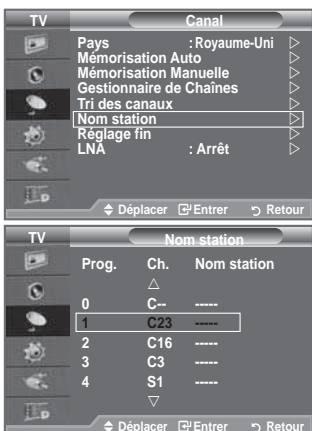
TV

Canal

Pays : Royaume-Uni ▷
Mémorisation Auto ▷
Mémorisation Manuelle ▷
Gestionnaire de Chaînes ▷
Tri des canaux ▷
Nom station ▷
Réglage fin ▷
LNA : Arrêt ▷

◆ Déplacer ↵ Entrer ↺ Retour

TV

Nom station

| Prog. | Ch. | Nom station |
|---|---|---|
| | △ | |
| 0 | C-- | ----- |
| 1 | C23 | ----- |
| 2 | C16 | ----- |
| 3 | C3 | ----- |
| 4 | S1 | ----- |
| | ▽ | |

◆ Déplacer ↵ Entrer ↺ Retour